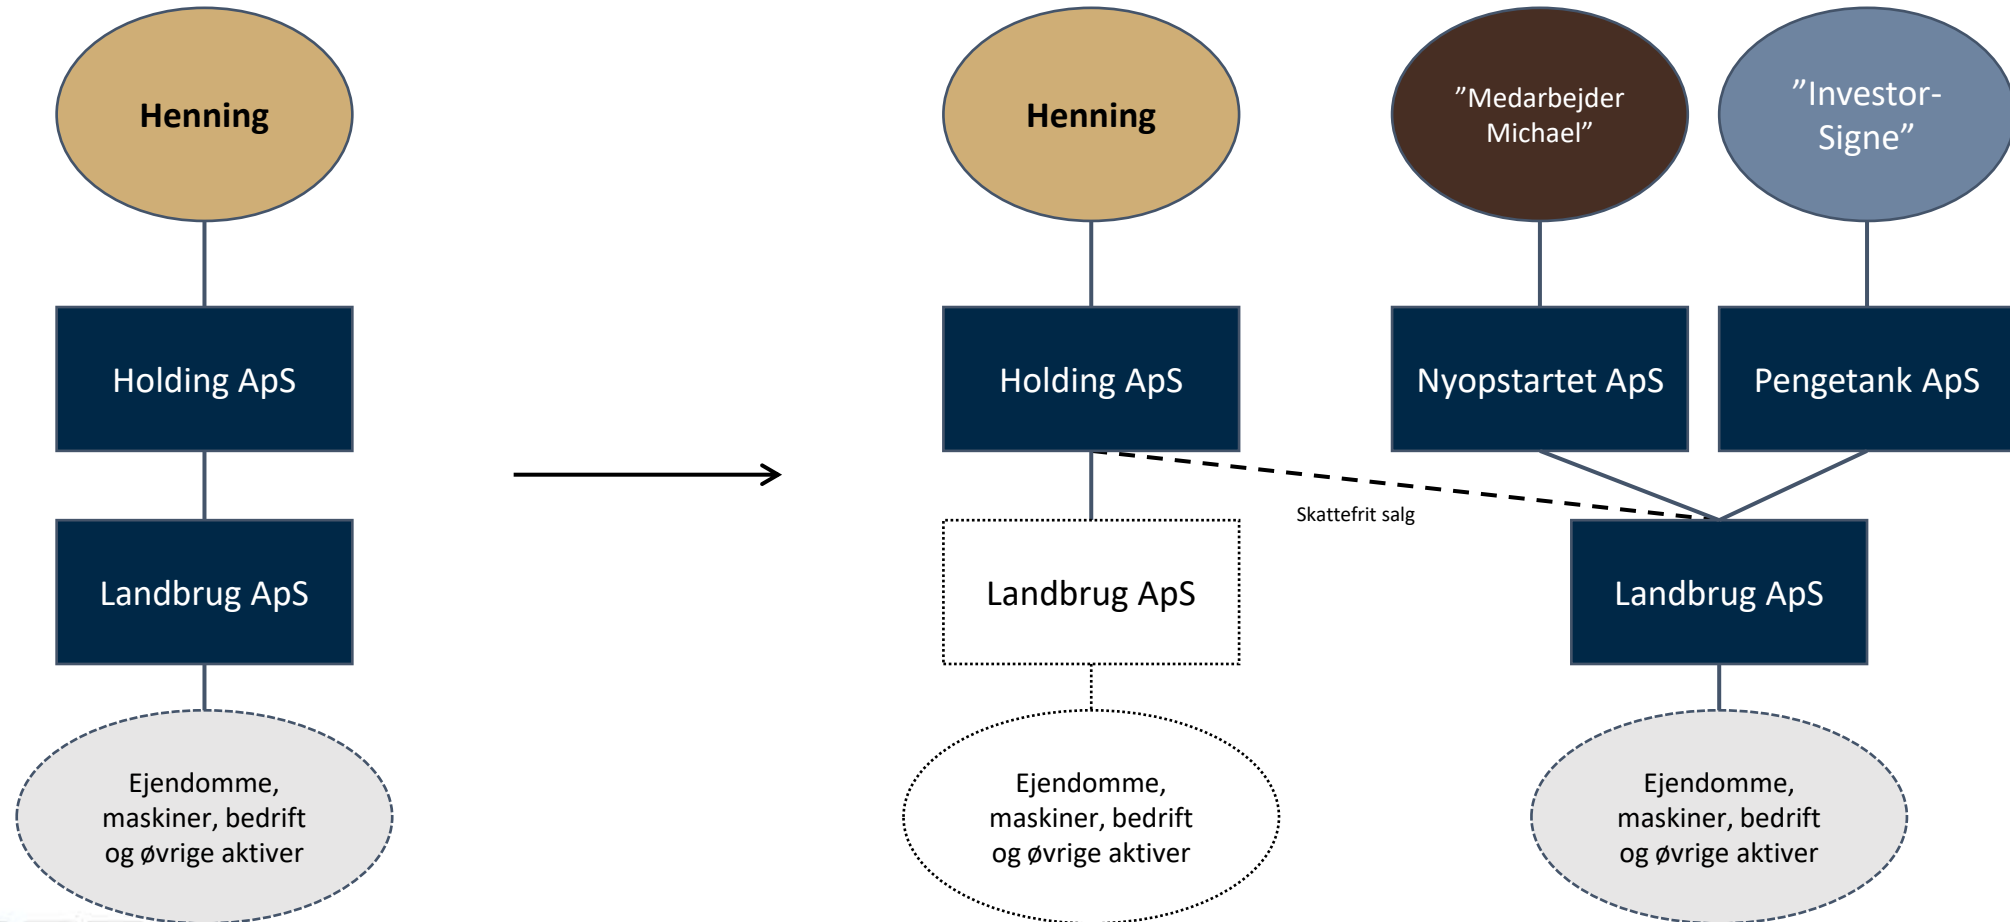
Henning

Holding ApS

Landbrug ApS

Ejendomme, maskiner, bedrift og øvrige aktiver

Henning

"Medarbejder Michael"

"Investor-Signe"

Holding ApS

Nyopstartet ApS

Pengetank ApS

Skattefrit salg

Landbrug ApS

Landbrug ApS

Ejendomme, maskiner, bedrift og øvrige aktiver

Ejendomme, maskiner, bedrift og øvrige aktiver